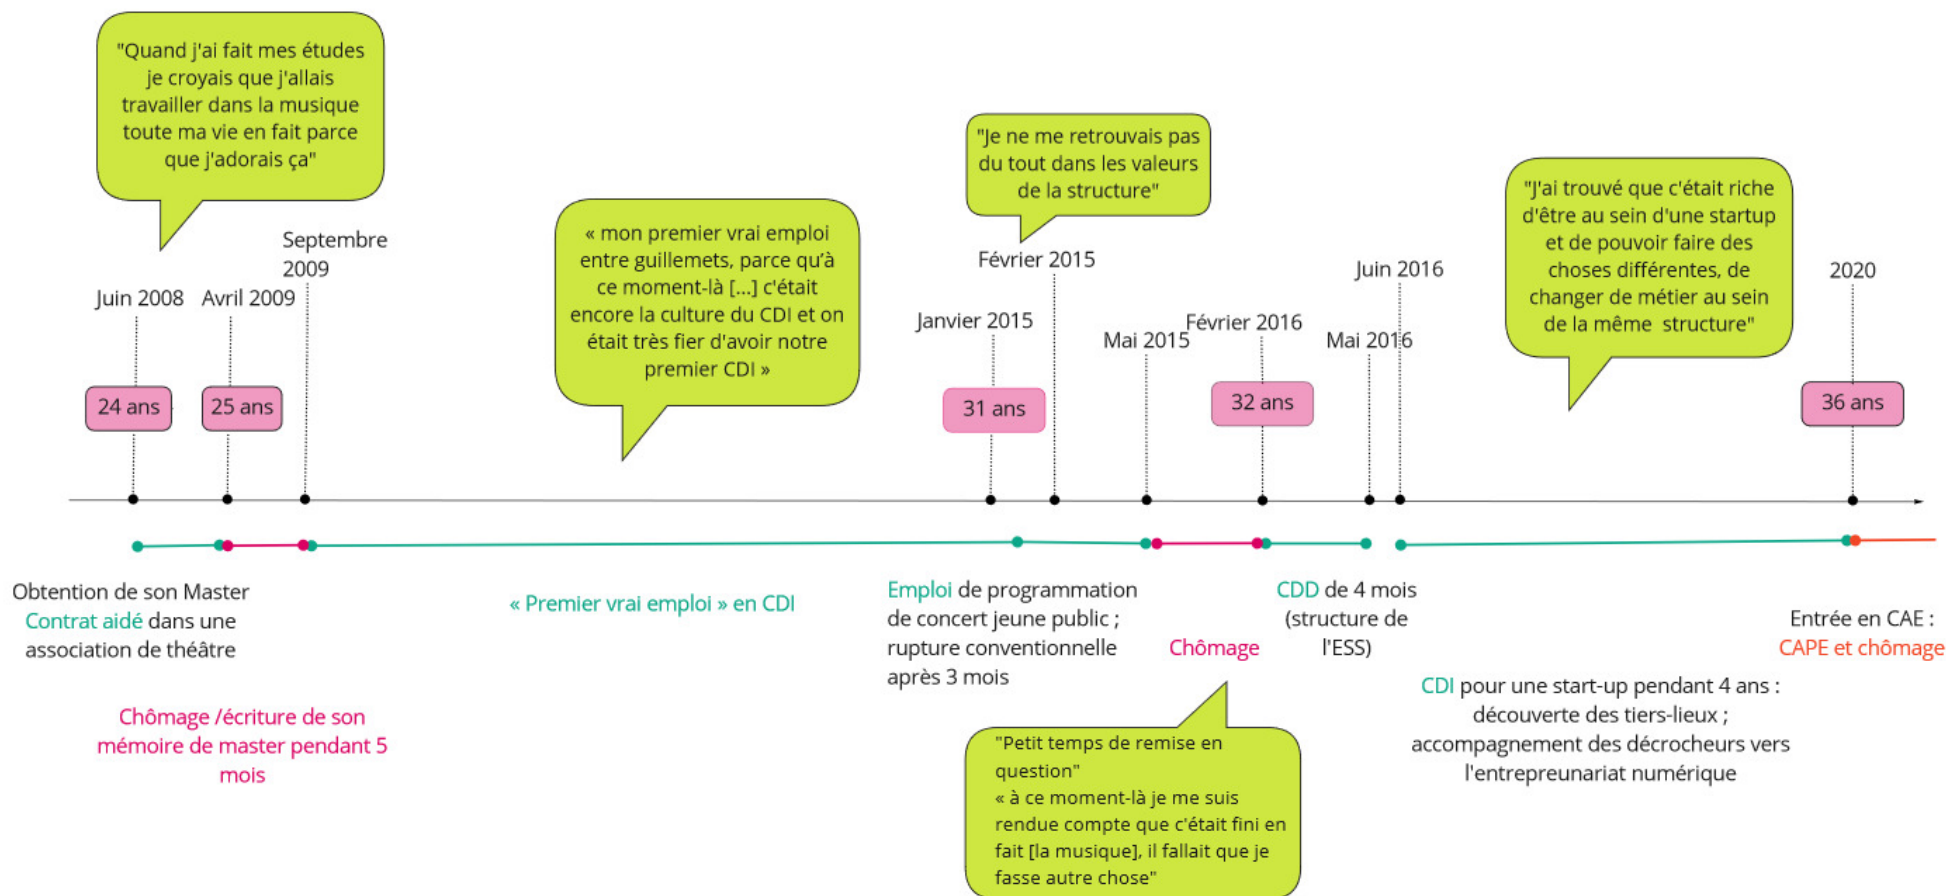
"Quand j'ai fait mes études je croyais que j'allais travailler dans la musique toute ma vie en fait parce que j'adorais ça"

Juin 2008

24 ans

Avril 2009

25 ans

Septembre 2009

« mon premier vrai emploi entre guillemets, parce qu'à ce moment-là [...] c'était encore la culture du CDI et on était très fier d'avoir notre premier CDI »

"Je ne me retrouvais pas du tout dans les valeurs de la structure"

Février 2015

Janvier 2015

31 ans

Mai 2015

Février 2016

32 ans

Juin 2016

Mai 2016

"J'ai trouvé que c'était riche d'être au sein d'une startup et de pouvoir faire des choses différentes, de changer de métier au sein de la même structure"

2020

36 ans

Obtention de son Master
Contrat aidé dans une association de théâtre

Chômage /écriture de son mémoire de master pendant 5 mois

« Premier vrai emploi » en CDI

Emploi de programmation de concert jeune public ; rupture conventionnelle après 3 mois

Chômage

CDD de 4 mois (structure de l'ESS)

"Petit temps de remise en question"
« à ce moment-là je me suis rendue compte que c'était fini en fait [la musique], il fallait que je fasse autre chose"

Entrée en CAE :
CAPE et chômage

CDI pour une start-up pendant 4 ans : découverte des tiers-lieux ; accompagnement des décrocheurs vers l'entrepreunariat numérique